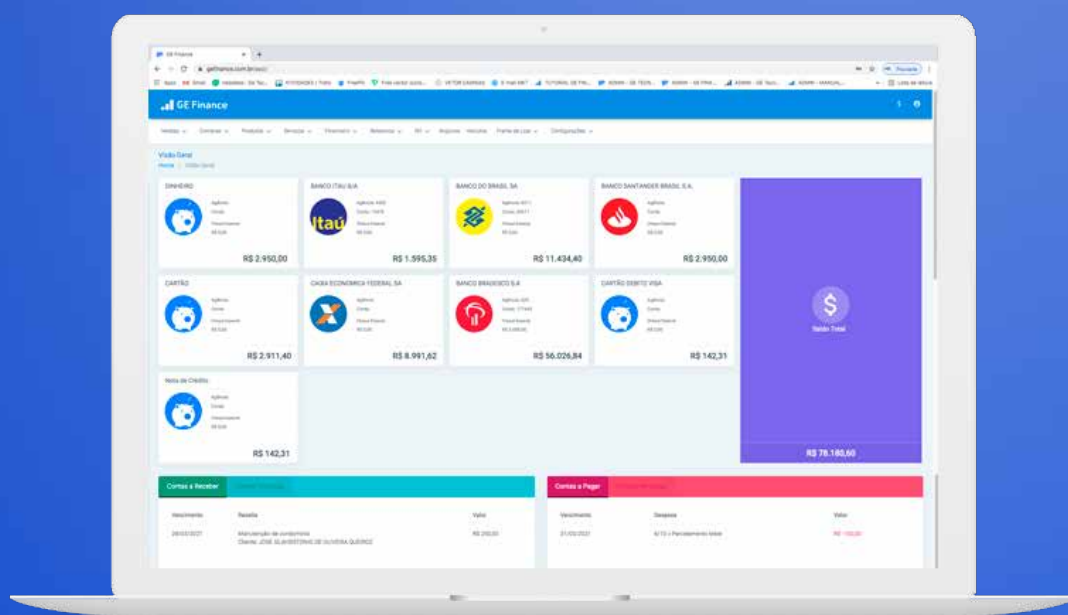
GE Finance

GE Finance

Vendas Compras Produtos Serviços Financeiro Relatórios NF Arquivos Veículos Frente de Loja Configurações

Visão Geral
Home / Visão Geral

DINHEIRO
R$ 2.950,00

BANCO ITAU S/A
Itaú
R$ 1.595,35

BANCO DO BRASIL SA
R$ 11.434,40

BANCO SANTANDER BRASIL S.A.
R$ 2.950,00

CARTÃO
R$ 2.911,40

CAIXA ECONOMICA FEDERAL SA
R$ 8.991,62

BANCO BRADESCO S.A
R$ 56.026,84

CARTÃO DEBITO VISA
R$ 142,31

Nota de Crédito
R$ 142,31

Saldo Total
R$ 78.180,60

Contas a Receber

Vencimento | Receita | Valor

Contas a Pagar

Vencimento | Despesa | Valor